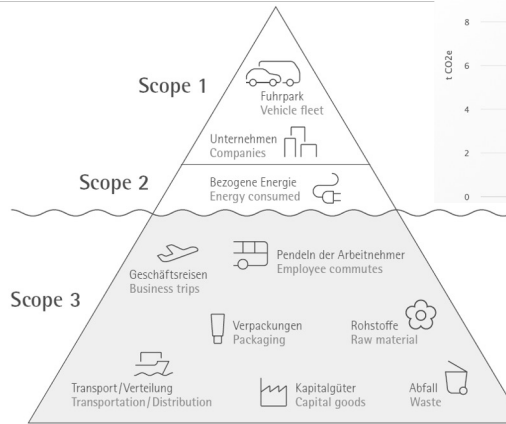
Scope 1

Fuhrpark
Vehicle fleet

Unternehmen
Companies

Scope 2

Bezogene Energie
Energy consumed

Scope 3

Geschäftsreisen
Business trips

Pendeln der Arbeitnehmer
Employee commutes

Verpackungen
Packaging

Rohstoffe
Raw material

Transport/Verteilung
Transportation/Distribution

Kapitalgüter
Capital goods

Abfall
Waste

8
6
4
2
0
t CO2e